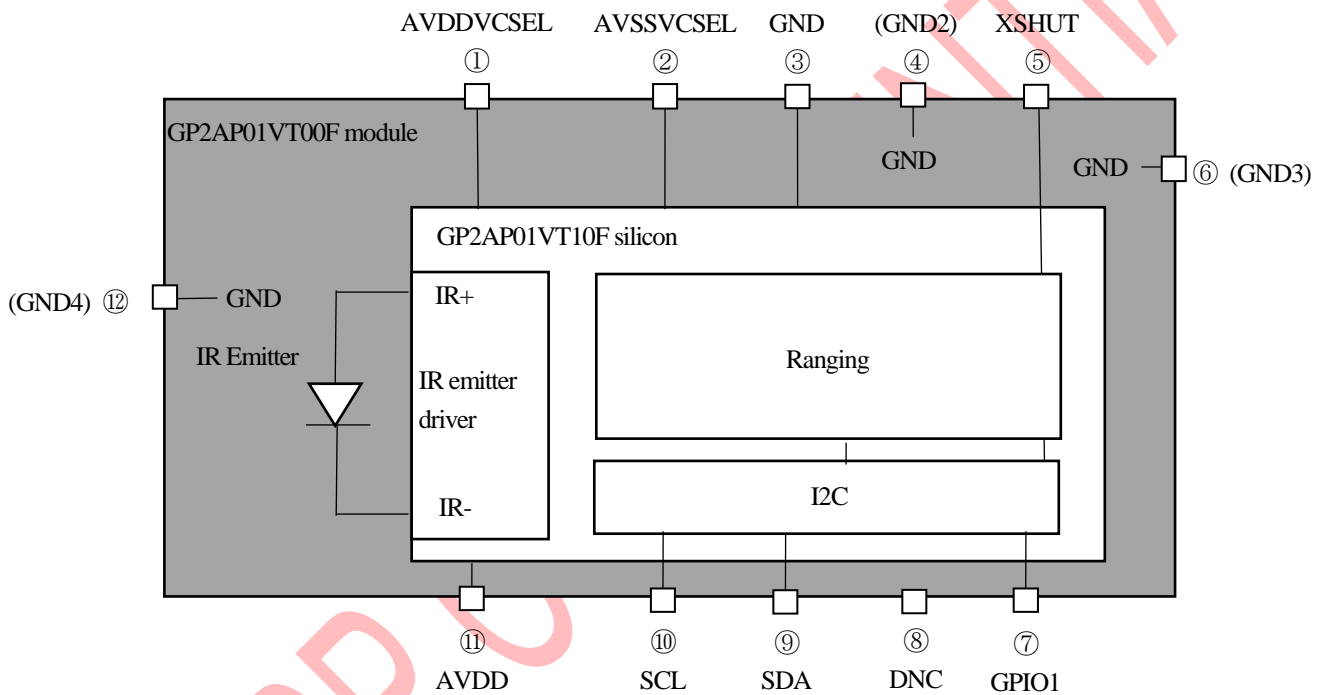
AVDDVCSEL ①
AVSSVCSEL ②
GND ③
(GND2) ④
XSHUT ⑤

GP2AP01VT00F module

GND

GND ⑥ (GND3)

GP2AP01VT10F silicon

(GND4) ⑫ GND

IR Emitter

IR+

IR emitter driver

IR-

Ranging

I2C

⑪ AVDD
⑩ SCL
⑨ SDA
⑧ DNC
⑦ GPIO1